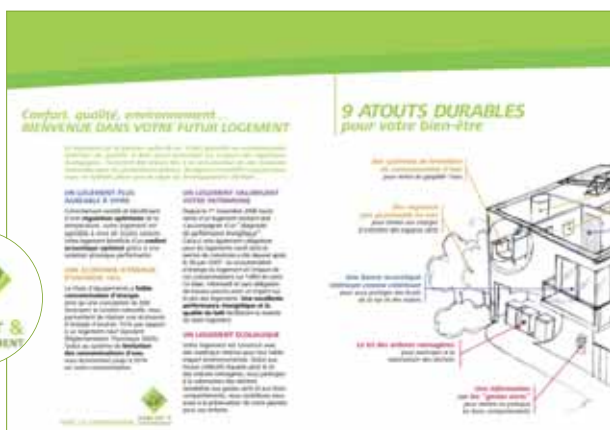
Confort, qualité, environnement...
BIENVENUE DANS VOTRE FUTUR LOGEMENT

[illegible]

UN LOGEMENT PLUS AGRÉABLE À VIVRE

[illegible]

UNE ÉCONOMIE D'ÉNERGIE D'ENVIRON 15%

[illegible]

UN LOGEMENT VALORISANT VOTRE PATRIMOINE

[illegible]

UN LOGEMENT ÉCOLOGIQUE

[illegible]

T &
EMENT

9 ATOUTS DURABLES
pour votre bien-être

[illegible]

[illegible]

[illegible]

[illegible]

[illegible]